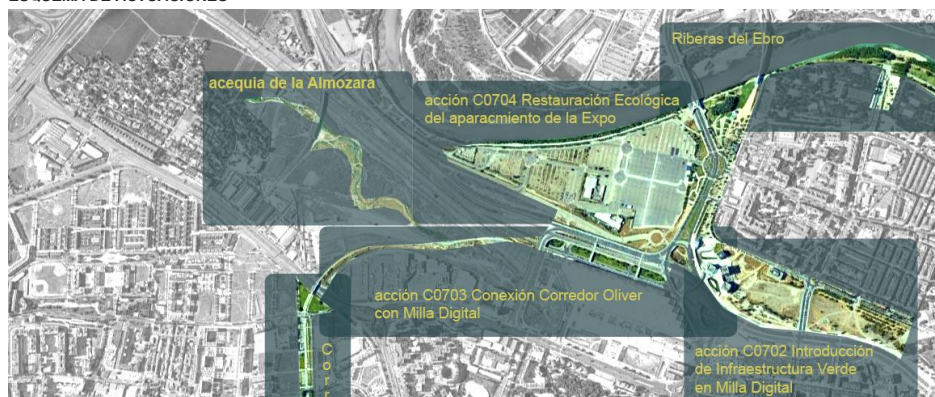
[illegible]

Riberas del Ebro

acequia de la Almozara

acción C0704 Restauración Ecológica del aparacmiento de la Expo

acción C0703 Conexión Corredor Oliver con Milla Digital

acción C0702 Introducción de Infraestructura Verde en Milla Digital

Corr